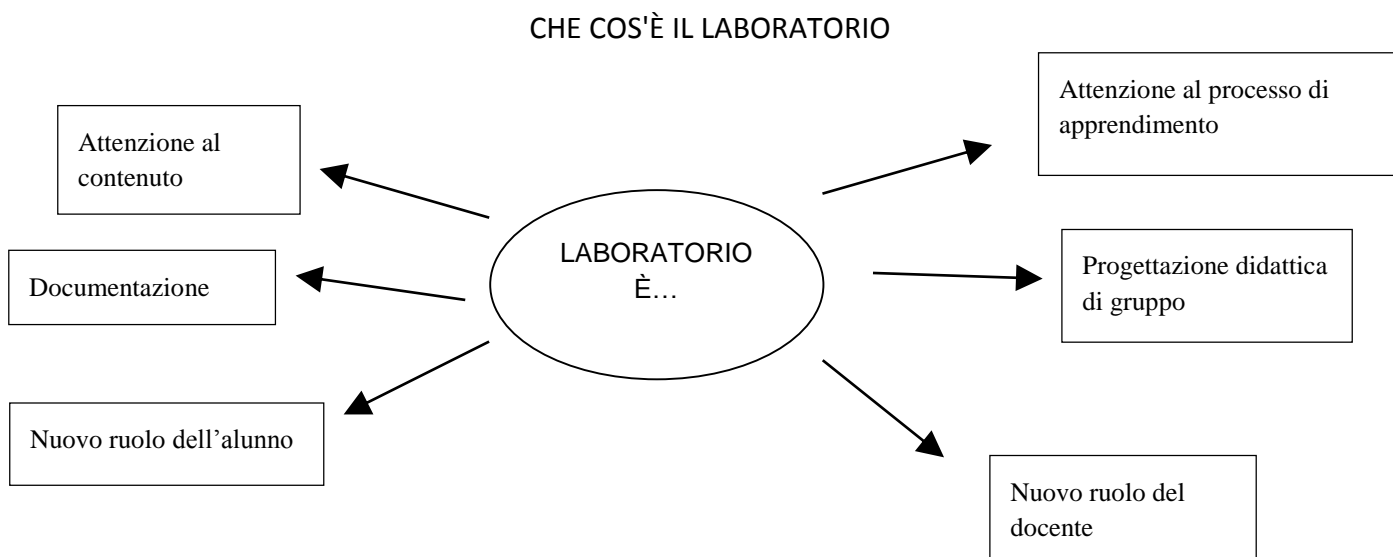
CHE COS'È IL LABORATORIO

LABORATORIO È…

Attenzione al contenuto

Documentazione

Nuovo ruolo dell'alunno

Attenzione al processo di apprendimento

Progettazione didattica di gruppo

Nuovo ruolo del docente